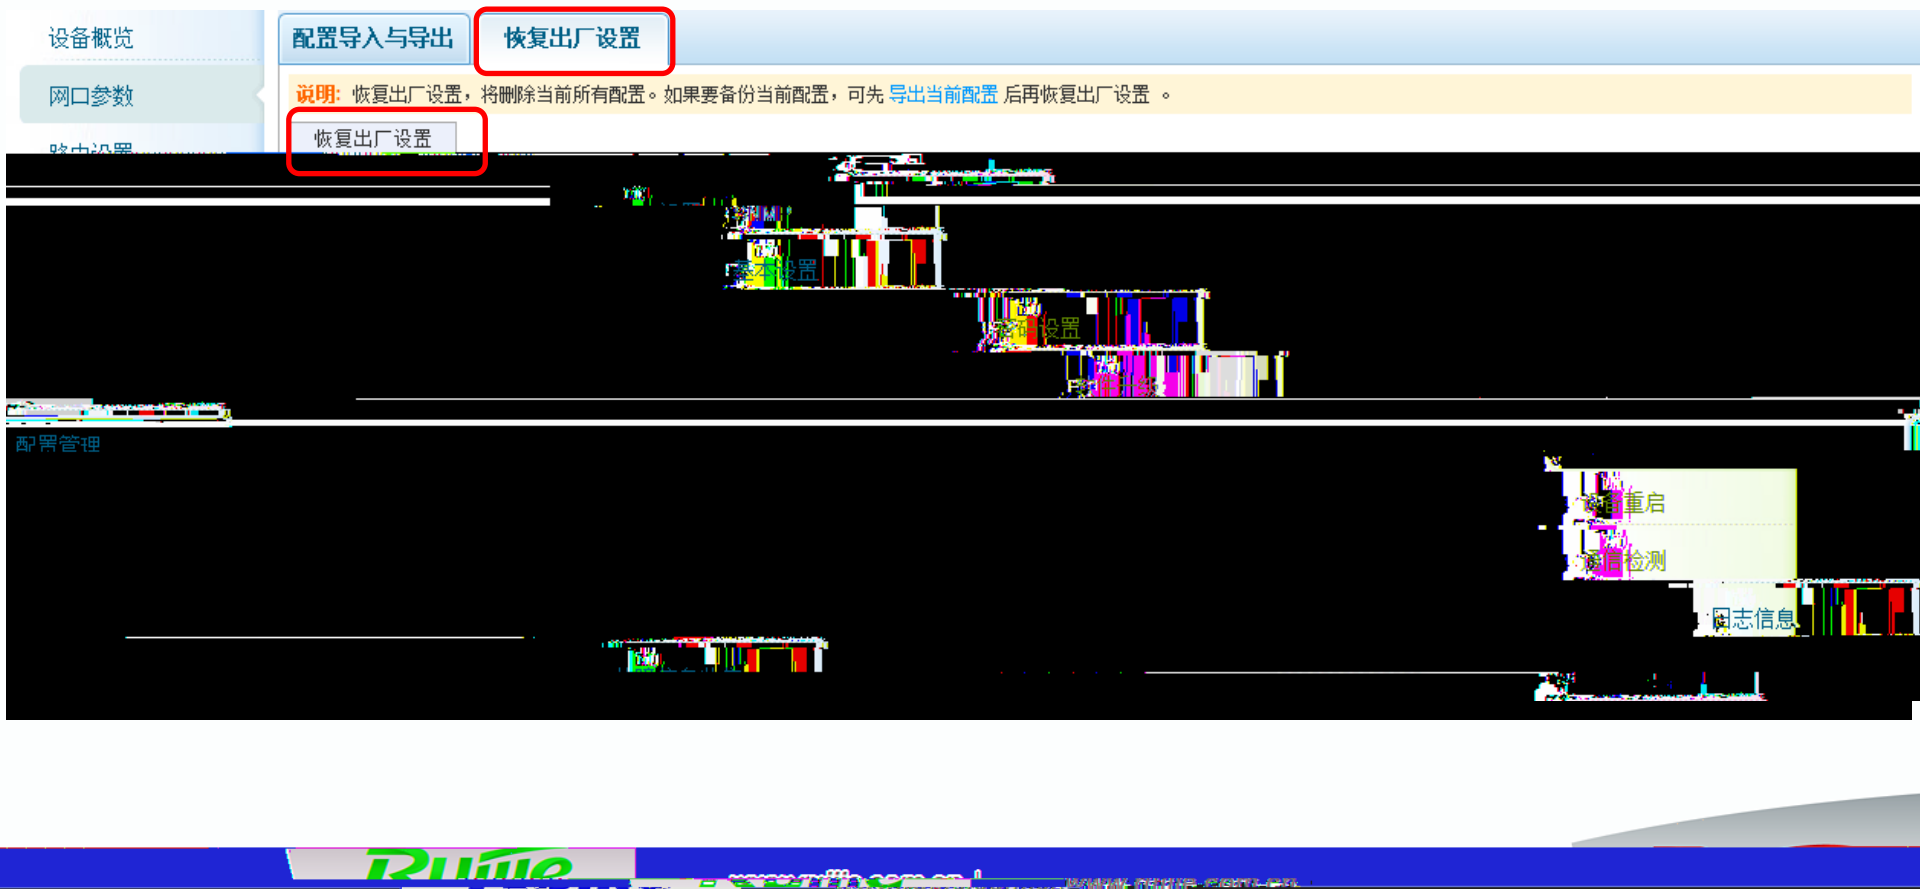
设备概览

网口参数

配置导入与导出

恢复出厂设置

说明: 恢复出厂设置，将删除当前所有配置。如果要备份当前配置，可先 导出当前配置 后再恢复出厂设置 。

恢复出厂设置

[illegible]本设置

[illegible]设置

配置管理

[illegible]重启

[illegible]检测

日志信息

Ruijie

www.ruijie.com.cn